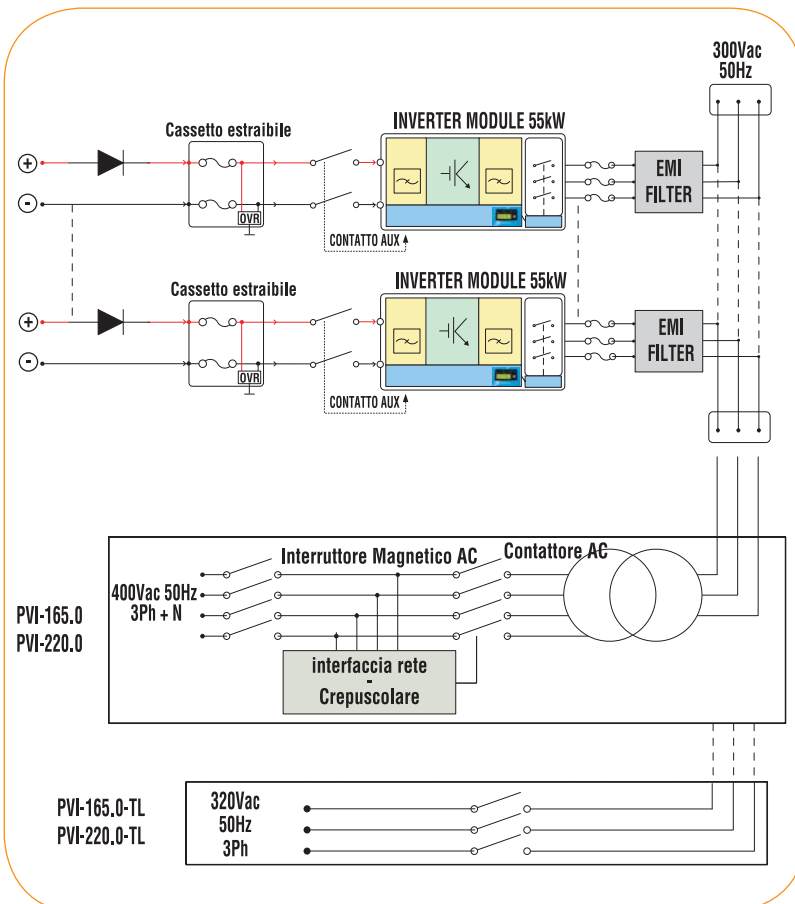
300Vac
50Hz

Cassetto estraibile

INVERTER MODULE 55kW

EMI
FILTER

OVR

CONTATTO AUX

Cassetto estraibile

INVERTER MODULE 55kW

EMI
FILTER

OVR

CONTATTO AUX

Interruttore Magnetico AC

Contattore AC

400Vac 50Hz
3Ph + N

PVI-165.0
PVI-220.0

interfaccia rete
-
Crepuscolare

PVI-165.0-TL
PVI-220.0-TL

320Vac
50Hz
3Ph